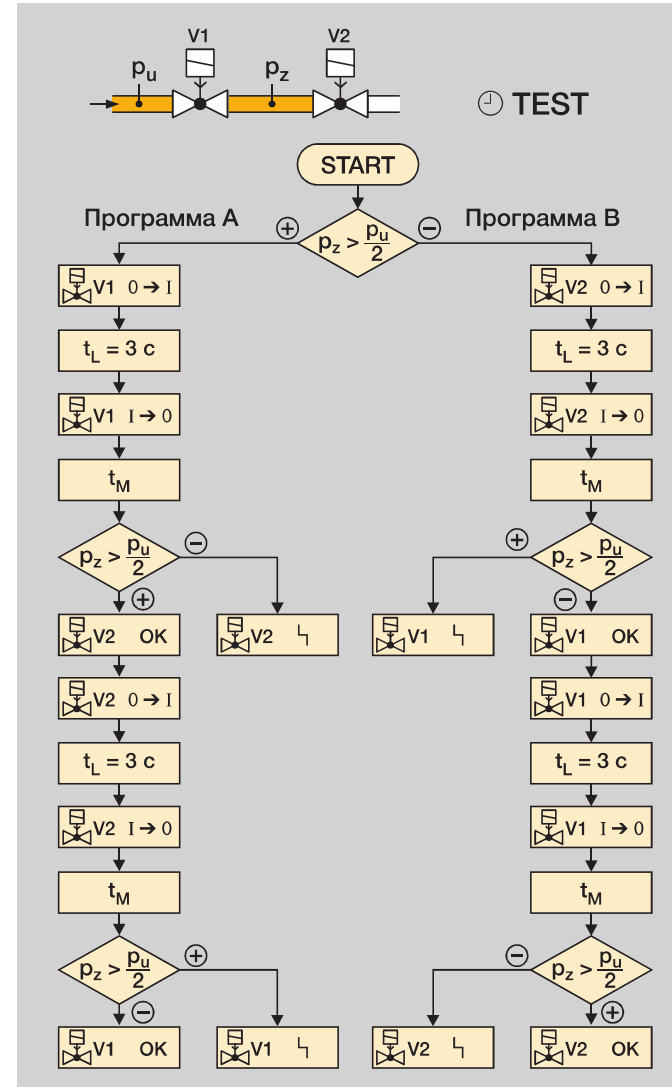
V1 V2
$p_u$ $p_z$

TEST

START

Программа A

Программа B

$p_z > \frac{p_u}{2}$

⊕ ⊖

V1 $0 \rightarrow I$

$t_L = 3$ с

V1 $I \rightarrow 0$

$t_M$

$p_z > \frac{p_u}{2}$

⊖ ⊕

V2 OK

V2 ϟ

V2 $0 \rightarrow I$

$t_L = 3$ с

V2 $I \rightarrow 0$

$t_M$

$p_z > \frac{p_u}{2}$

⊕ ⊖

V1 OK

V1 ϟ

V2 $0 \rightarrow I$

$t_L = 3$ с

V2 $I \rightarrow 0$

$t_M$

$p_z > \frac{p_u}{2}$

⊕ ⊖

V1 ϟ

V1 OK

V1 $0 \rightarrow I$

$t_L = 3$ с

V1 $I \rightarrow 0$

$t_M$

$p_z > \frac{p_u}{2}$

⊖ ⊕

V2 ϟ

V2 OK